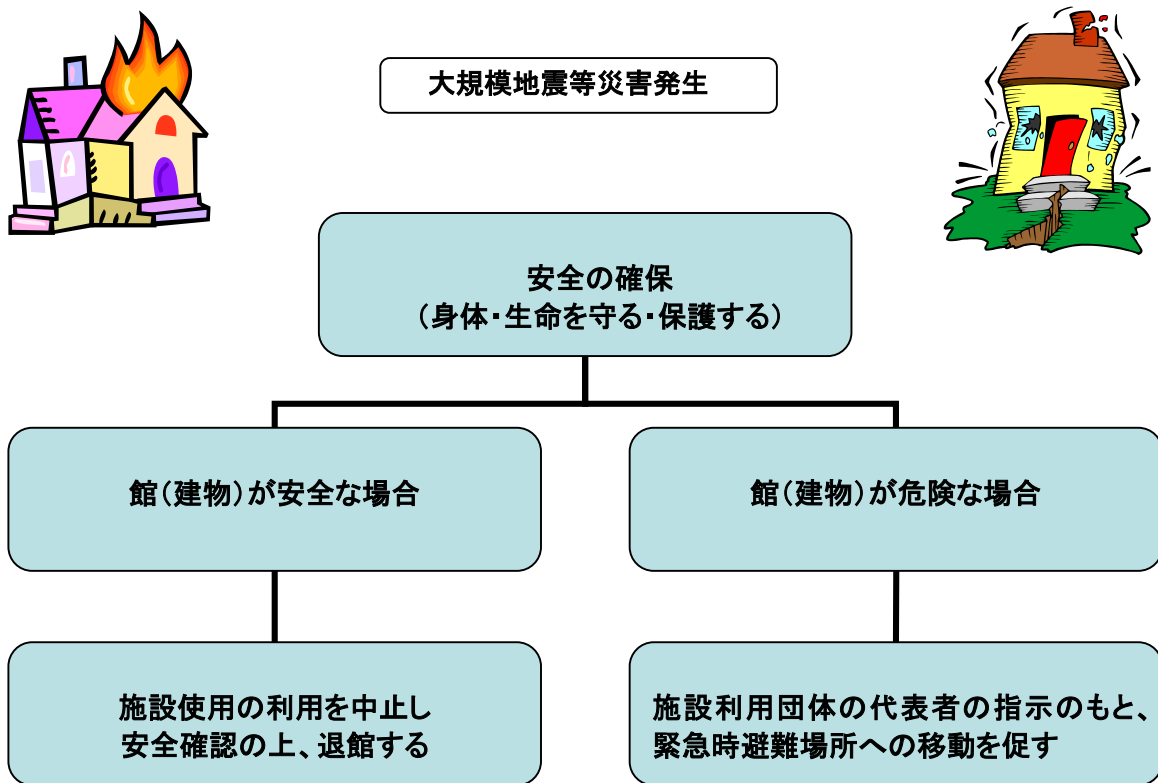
大規模地震等災害発生

安全の確保
（身体・生命を守る・保護する）

館（建物）が安全な場合

館（建物）が危険な場合

施設使用の利用を中止し
安全確認の上、退館する

施設利用団体の代表者の指示のもと、
緊急時避難場所への移動を促す